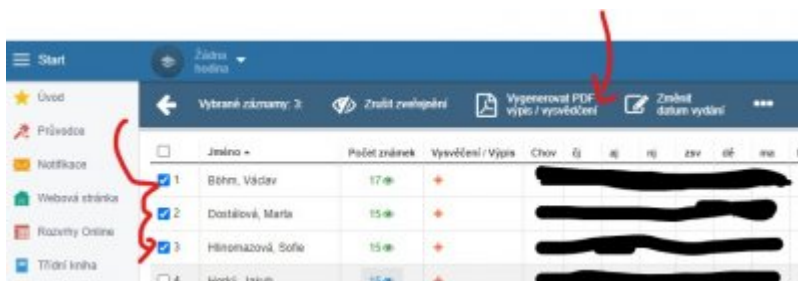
Start
Žádná hodina
Úvod
Průvodce
Notifikace
Webová stránka
Rozvrhy Online
Třídní kniha
Vybrané záznamy: 3
Zrušit zveřejnění
Vygenerovat PDF výpis / vysvědčení
Změnit datum vydání
•••

| | Jméno | Počet známek | Vysvědčení / Výpis | Chov | čj | aj | nj | zsv | dě | ma |
|---|---|---|---|---|---|---|---|---|---|---|
| 1 | Böhm, Václav | 17 | + | | | | | | | |
| 2 | Dostálová, Marta | 15 | + | | | | | | | |
| 3 | Hlinomazová, Sofie | 15 | + | | | | | | | |
| 4 | Horký, Jakub | 15 | | | | | | | | |